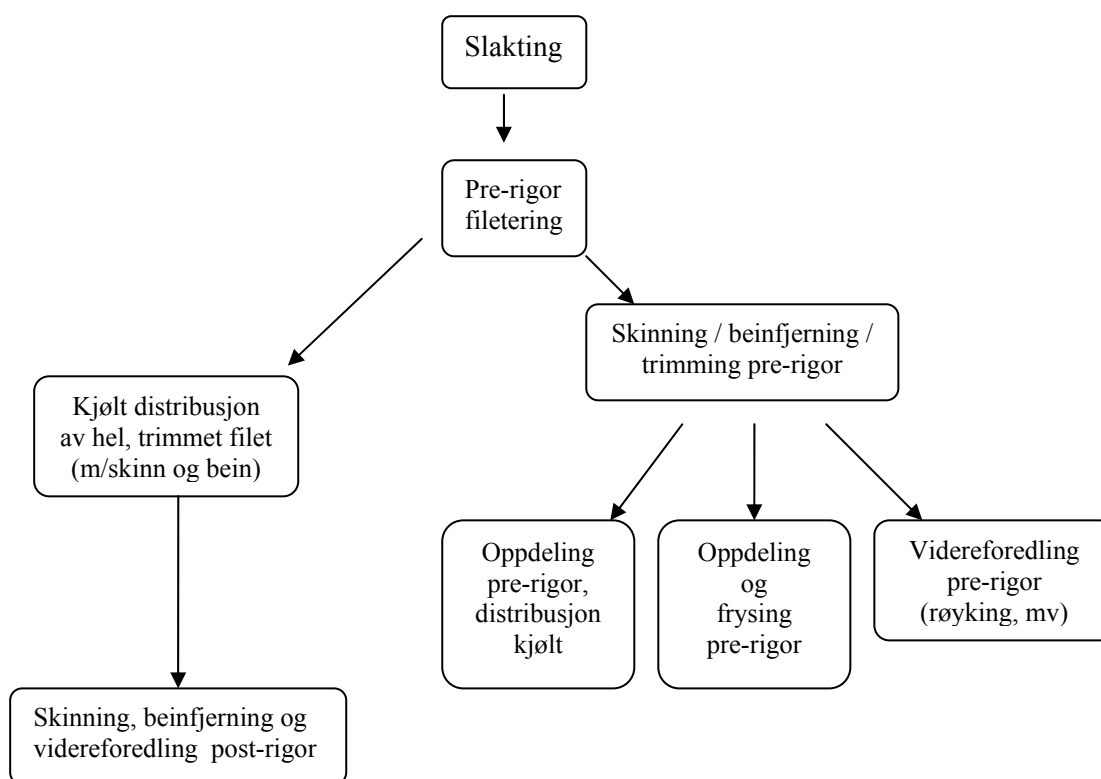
Slakting

Pre-rigor filetering

Kjølt distribusjon av hel, trimmet filet (m/skinn og bein)

Skinning / beinfjerning / trimming pre-rigor

Skinning, beinfjerning og videreforedling post-rigor

Oppdeling pre-rigor, distribusjon kjølt

Oppdeling og frysing pre-rigor

Videreforedling pre-rigor (røyking, mv)